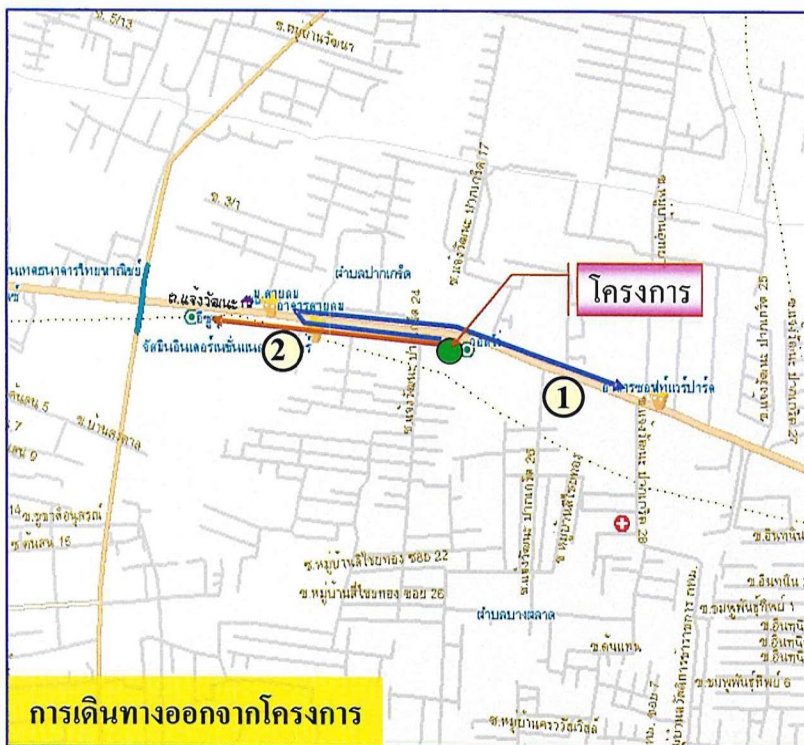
ซ. 5/13
ถ.หมู่บ้านรัชนา
ซ. 3/1
นเทคโนโลยีราชมงคลพระนคร
ต.แจ้งวัฒนะ
ม.สายลม
อาคารสายลม
ตำบลปากเกร็ด
โครงการ
ซ. แจ้งวัฒนะ ปากเกร็ด 17
ชยพฤกษ์
ซ. แจ้งวัฒนะ ปากเกร็ด 25
จัสมินอินเตอร์เนชั่นแนล
2
1
ซ.แจ้งวัฒนะปากเกร็ด 24
ธนาคารซอฟท์แวร์ปาร์ค
ต้นสน 5
ซ.บ้านสะพาน
ซ.ชูชาติอนุสรณ์
ซ.ต้นสน 15
ซ.แจ้งวัฒนะ ปากเกร็ด 26
ซ.หมู่บ้านศรีสมทอง
ซ.แจ้งวัฒนะ ปากเกร็ด 28
ซ.หมู่บ้านลีโชคทอง ซอย 22
ซ.หมู่บ้านลีโชคทอง ซอย 26
ตำบลบางตลาด
ซ.อินทนิล
ซ.ชมพูพันธุ์ทิพย์ 1
ซ.ต้นแทน
ซ.ชมพูพันธุ์ทิพย์ 6
ซ.หมู่บ้านนครวัฒน์วิลล์
การเดินทางออกจากโครงการ